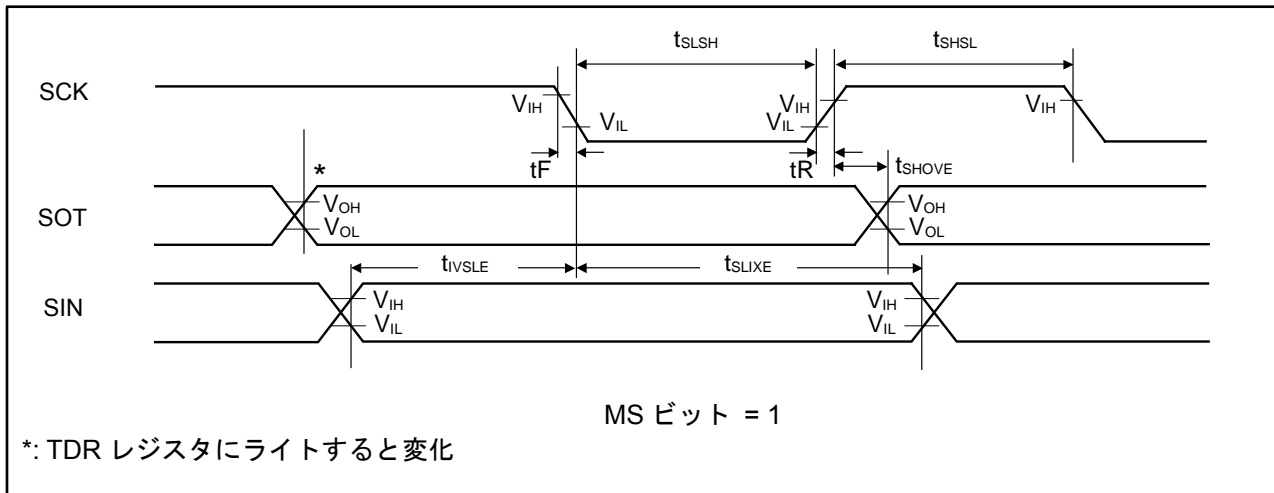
$t_{SLSH}$ $t_{SHSL}$

SCK

$V_{IH}$ $V_{IL}$ $V_{IH}$ $V_{IL}$ $V_{IH}$

tF tR $t_{SHOVE}$

*

SOT

$V_{OH}$ $V_{OL}$ $V_{OH}$ $V_{OL}$

$t_{IVSLE}$ $t_{SLIXE}$

SIN

$V_{IH}$ $V_{IL}$ $V_{IH}$ $V_{IL}$

MS ビット = 1

*: TDR レジスタにライトすると変化